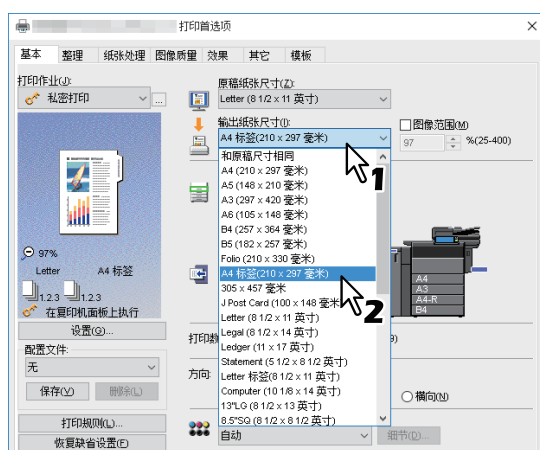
打印首选项

基本 整理 纸张处理 图像质量 效果 其它 模板

打印作业(J):
私密打印

97%
Letter A4 标签
1,2,3 1,2,3
在复印机面板上执行
设置(G)...

配置文件:
无
保存(V) 删除(L)

打印规则(L)...
恢复默认设置(E)

原稿纸张尺寸(Z):
Letter (8 1/2 x 11 英寸)

输出纸张尺寸(I):
A4 标签(210 x 297 毫米)
图像范围(M)
97 %(25-400)

和原稿尺寸相同
A4 (210 x 297 毫米)
A5 (148 x 210 毫米)
A3 (297 x 420 毫米)
A6 (105 x 148 毫米)
B4 (257 x 364 毫米)
B5 (182 x 257 毫米)
Folio (210 x 330 毫米)
A4 标签(210 x 297 毫米)
305 x 457 毫米
J Post Card (100 x 148 毫米)
Letter (8 1/2 x 11 英寸)
Legal (8 1/2 x 14 英寸)
Ledger (11 x 17 英寸)
Statement (5 1/2 x 8 1/2 英寸)
Letter 标签(8 1/2 x 11 英寸)
Computer (10 1/8 x 14 英寸)
13"LG (8 1/2 x 13 英寸)
8.5"SQ (8 1/2 x 8 1/2 英寸)

1
2

A4
A3
A4-R
B4

打印
方向
横向(N)

自动
细节(D)...